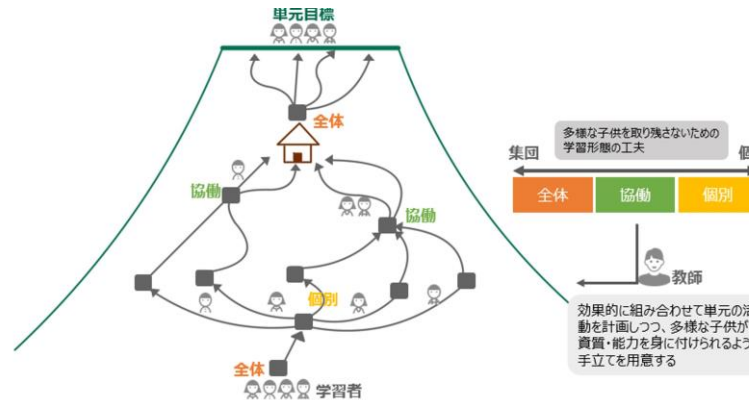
単元目標

全体

協働

協働

個別

全体

学習者

多様な子供を取り残さないための学習形態の工夫

集団

個

| 全体 | 協働 | 個別 |
|---|---|---|

教師

効果的に組み合わせて単元の活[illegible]動を計画しつつ、多様な子供が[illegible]資質・能力を身に付けられるよう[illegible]手立てを用意する